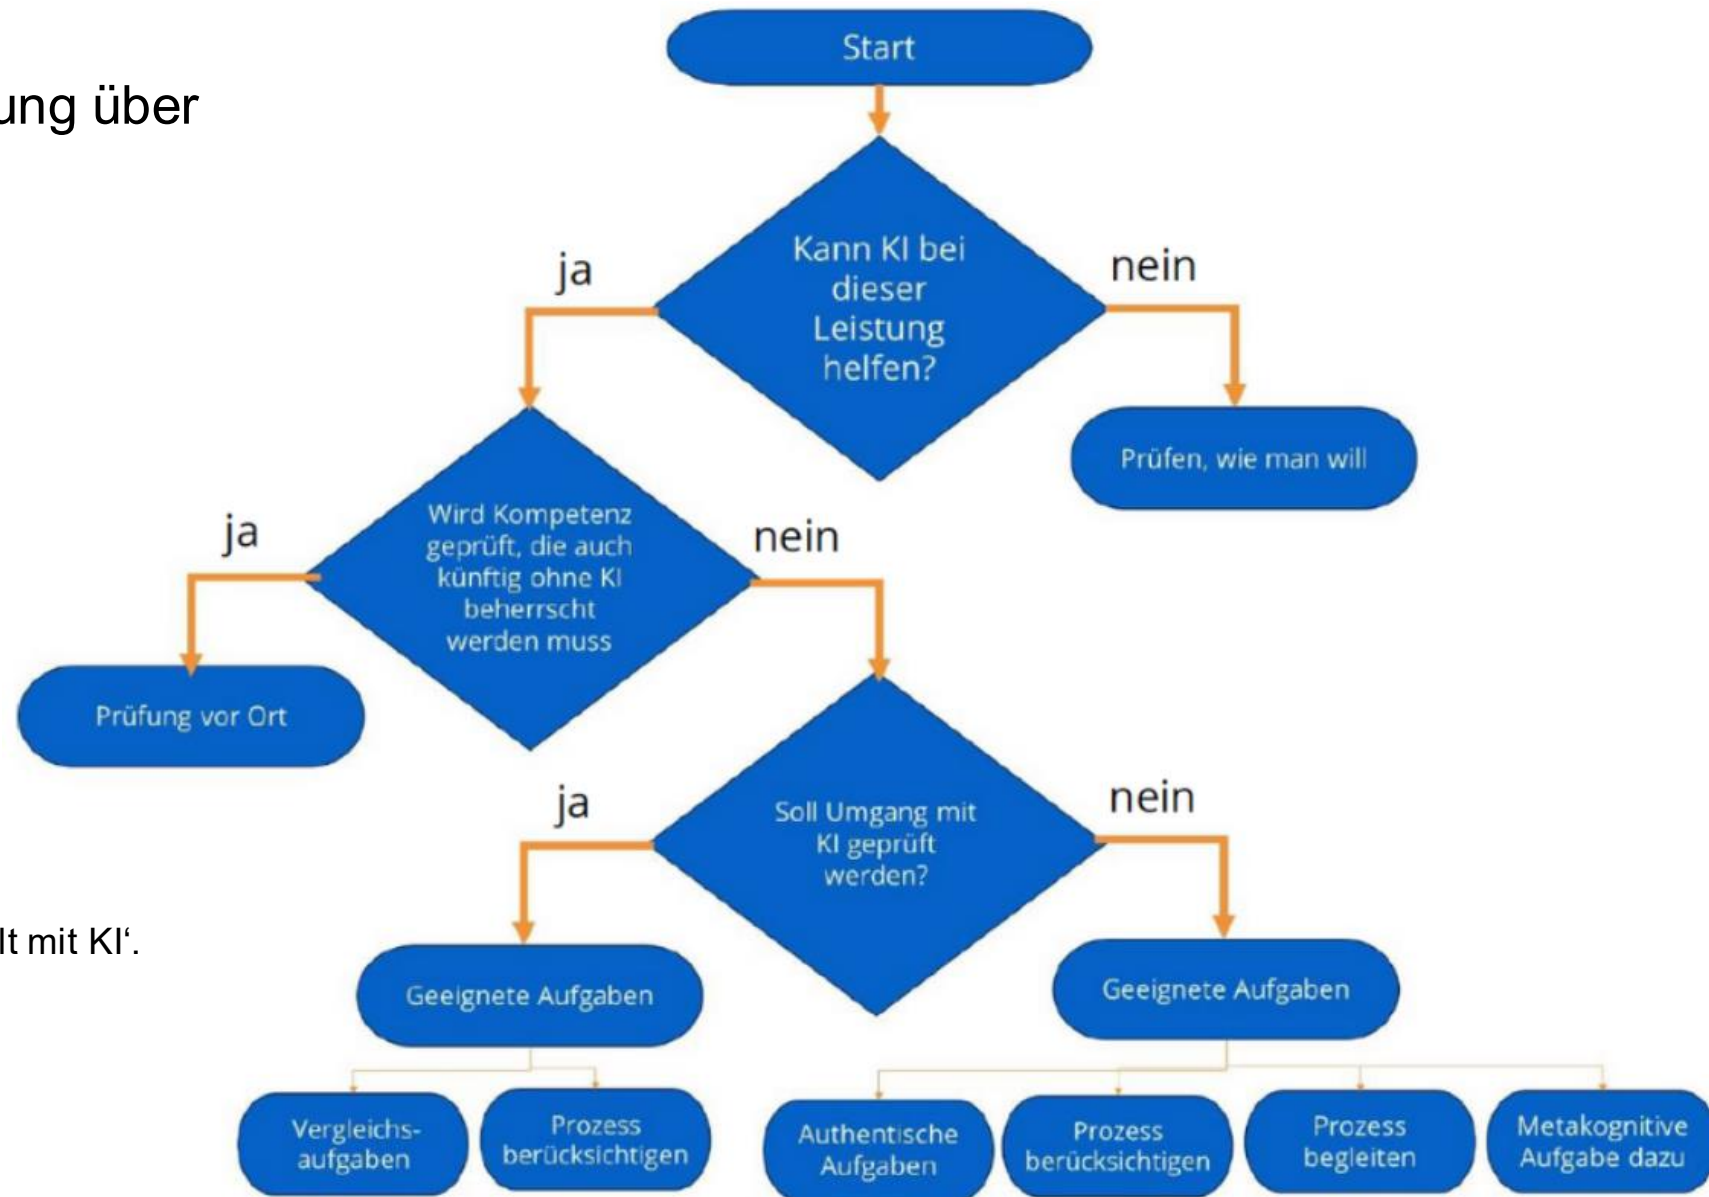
ung über

lt mit KI‘.

Start

Kann KI bei dieser Leistung helfen?

ja

nein

Prüfen, wie man will

Wird Kompetenz geprüft, die auch künftig ohne KI beherrscht werden muss

ja

nein

Prüfung vor Ort

Soll Umgang mit KI geprüft werden?

ja

nein

Geeignete Aufgaben

Geeignete Aufgaben

Vergleichsaufgaben

Prozess berücksichtigen

Authentische Aufgaben

Prozess berücksichtigen

Prozess begleiten

Metakognitive Aufgabe dazu